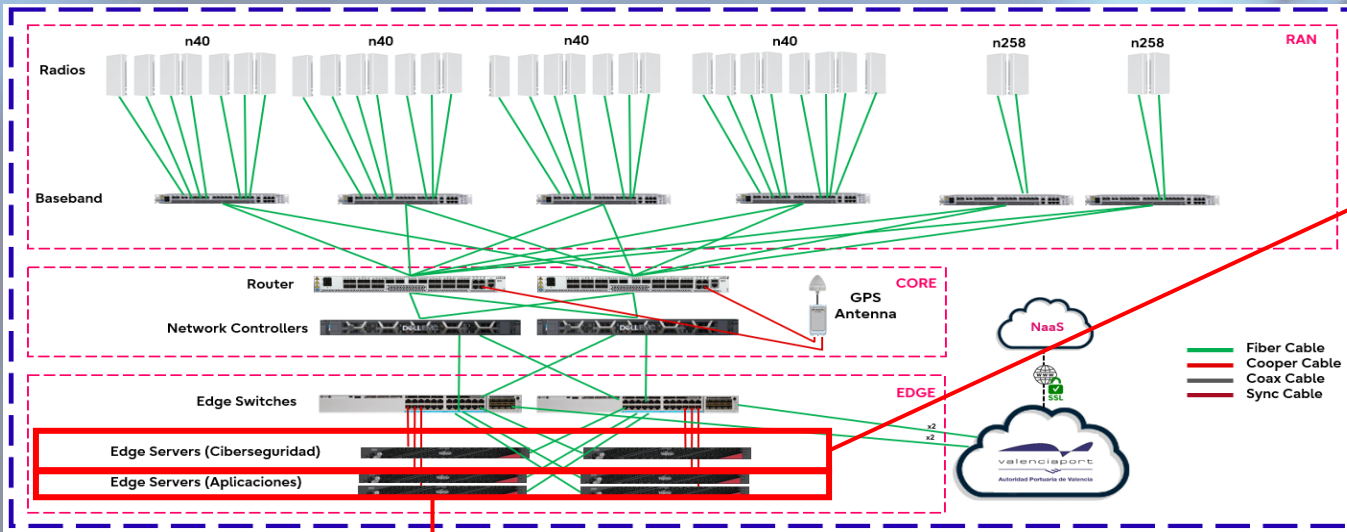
RAN

n40 n40 n40 n40 n258 n258

Radios

Baseband

CORE

Router

GPS Antenna

Network Controllers

NaaS

SSL

Fiber Cable
Cooper Cable
Coax Cable
Sync Cable

EDGE

Edge Switches

x2
x2

Edge Servers (Ciberseguridad)

Edge Servers (Aplicaciones)

valenciaport
Autoridad Portuaria de Valencia